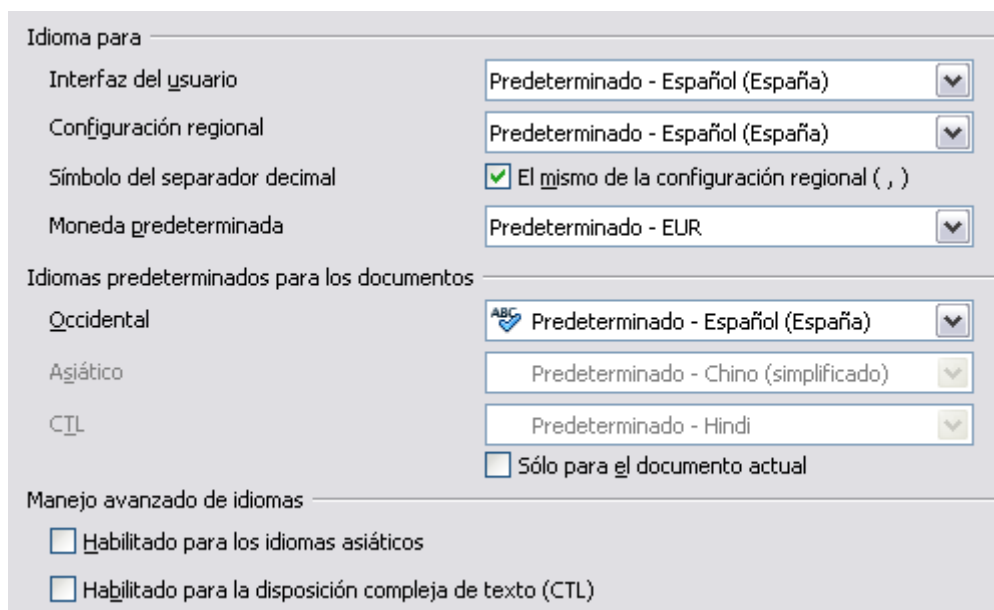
Idioma para

Interfaz del usuario | Predeterminado - Español (España)

Configuración regional | Predeterminado - Español (España)

Símbolo del separador decimal | El mismo de la configuración regional ( , )

Moneda predeterminada | Predeterminado - EUR

Idiomas predeterminados para los documentos

Occidental | ABC Predeterminado - Español (España)

Asiático | Predeterminado - Chino (simplificado)

CTL | Predeterminado - Hindi

Sólo para el documento actual

Manejo avanzado de idiomas

Habilitado para los idiomas asiáticos

Habilitado para la disposición compleja de texto (CTL)